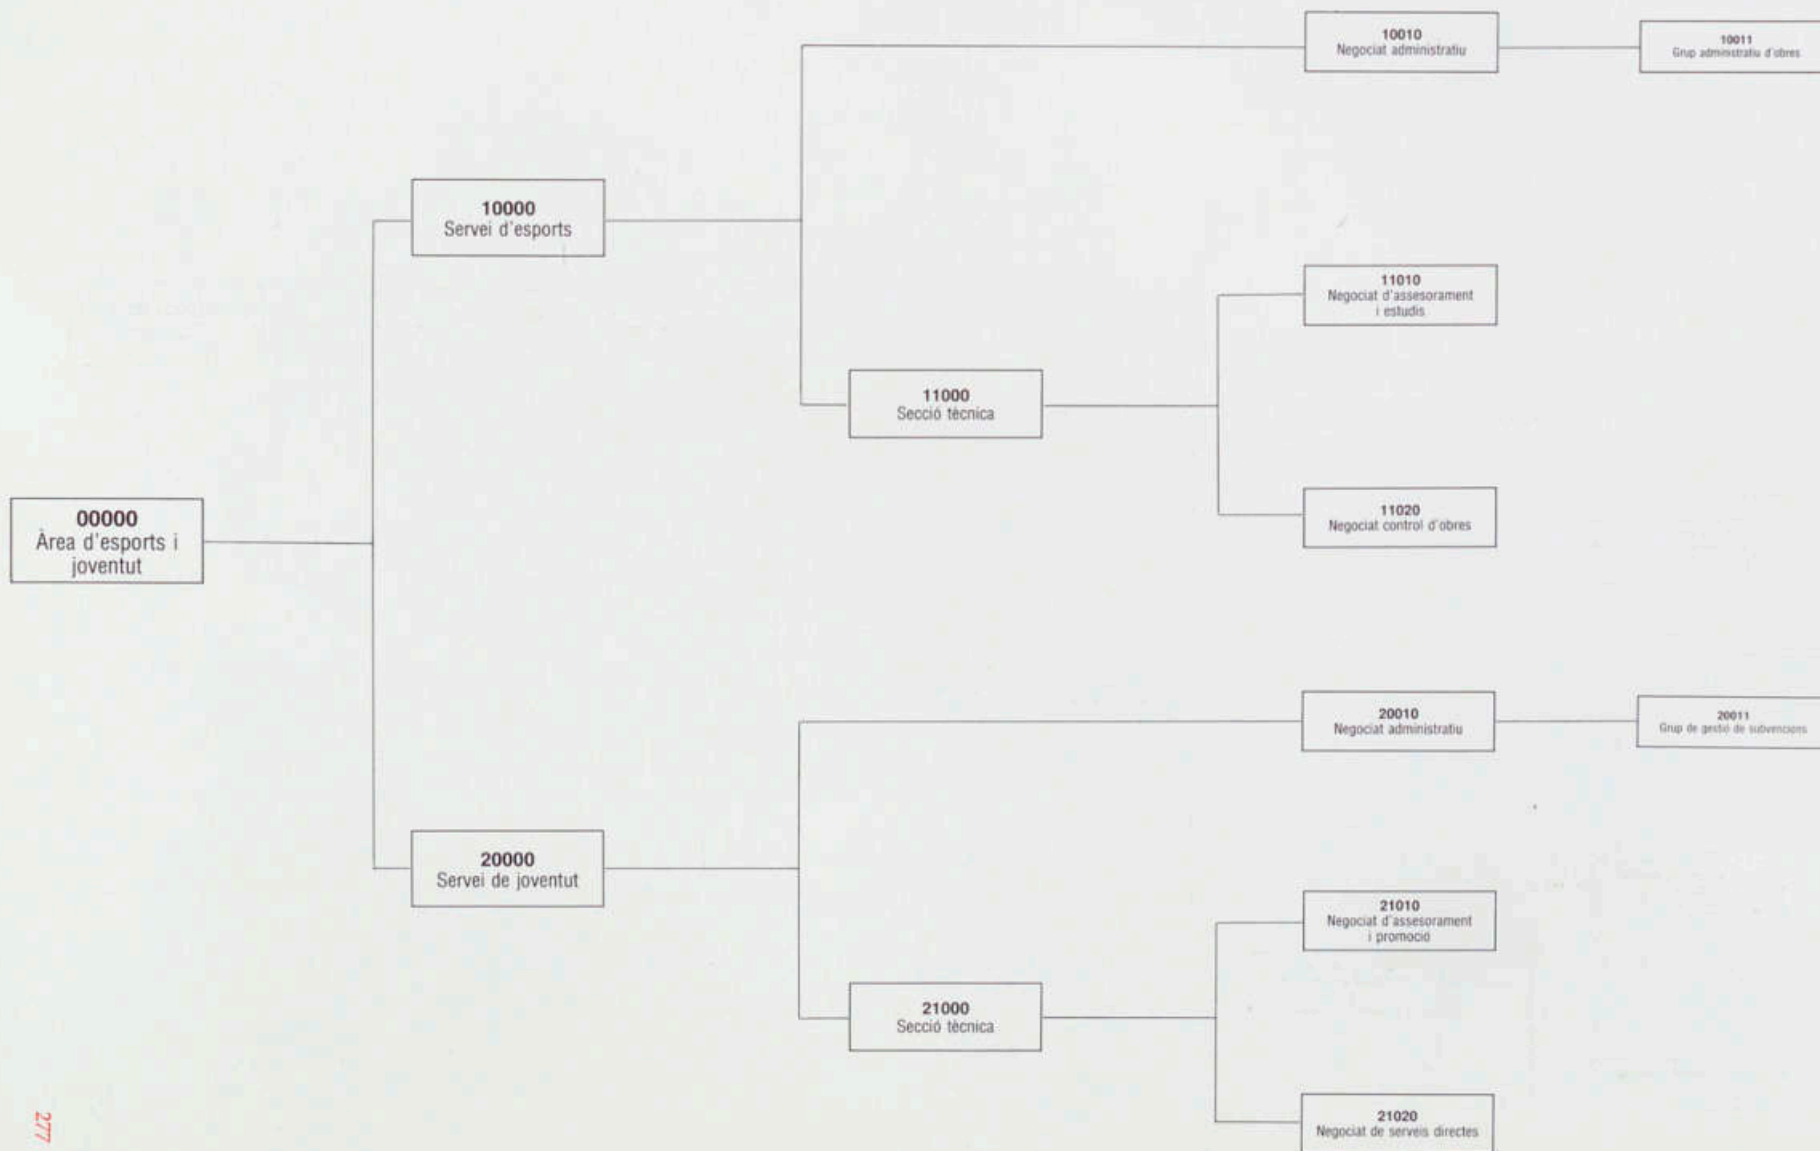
00000
Àrea d'esports i joventut

10000
Servei d'esports

10010
Negociat administratiu

10011
Grup administratiu d'obres

11000
Secció tècnica

11010
Negociat d'assesorament i estudis

11020
Negociat control d'obres

20000
Servei de joventut

20010
Negociat administratiu

20011
Grup de gestió de subvencions

21000
Secció tècnica

21010
Negociat d'assesorament i promoció

21020
Negociat de serveis directes

277